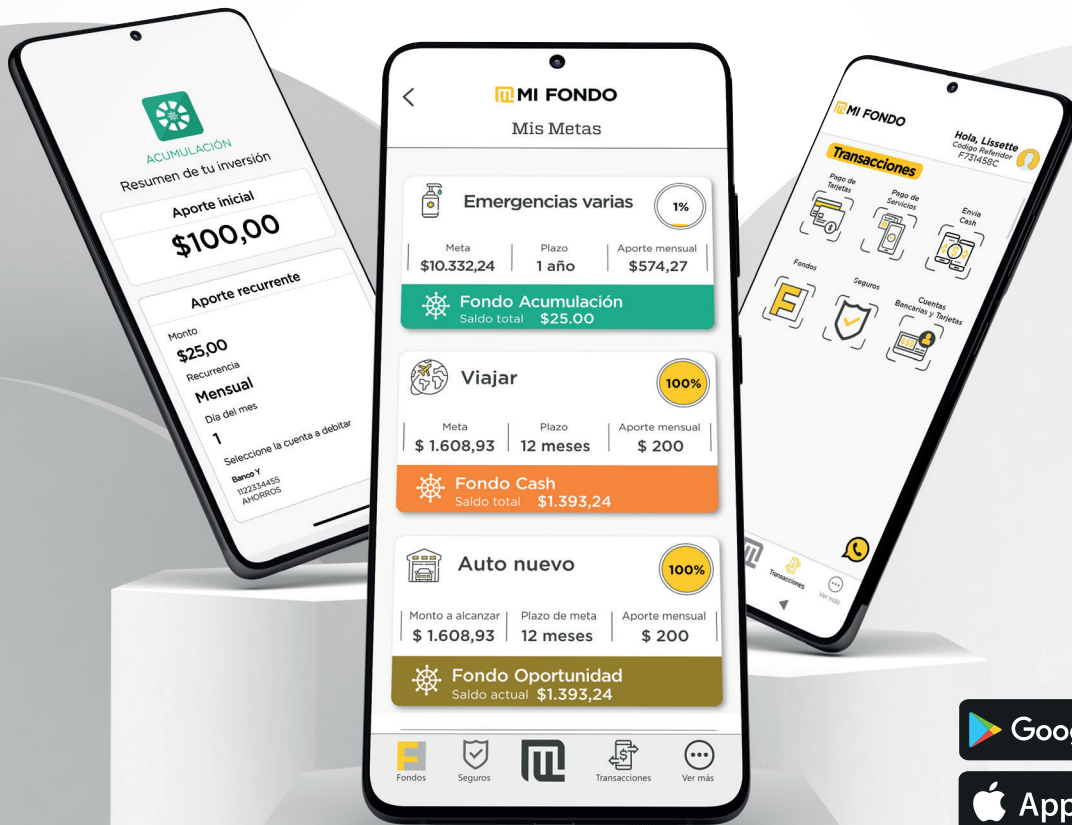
ACUMULACIÓN
Resumen de tu inversión

Aporte inicial
$100,00

Aporte recurrente
Monto
$25,00
Recurrencia
Mensual
Día del mes
1
Seleccione la cuenta a debitar
Banco Y
1122334455
AHORROS

MI FONDO
Mis Metas

Emergencias varias
1%
Meta
$10.332,24
Plazo
1 año
Aporte mensual
$574,27
Fondo Acumulación
Saldo total $25.00

Viajar
100%
Meta
$ 1.608,93
Plazo
12 meses
Aporte mensual
$ 200
Fondo Cash
Saldo total $1.393,24

Auto nuevo
100%
Monto a alcanzar
$ 1.608,93
Plazo de meta
12 meses
Aporte mensual
$ 200
Fondo Oportunidad
Saldo actual $1.393,24

Fondos
Seguros
Transacciones
Ver más

MI FONDO
Hola, Lissette
Codigo Referidor
F731458C
Transacciones
Pago de Tarjetas
Pago de Servicios
Envía Cash
Fondos
Seguros
Cuentas Bancarias y Tarjetas
Transacciones
Ver más

Goog
App